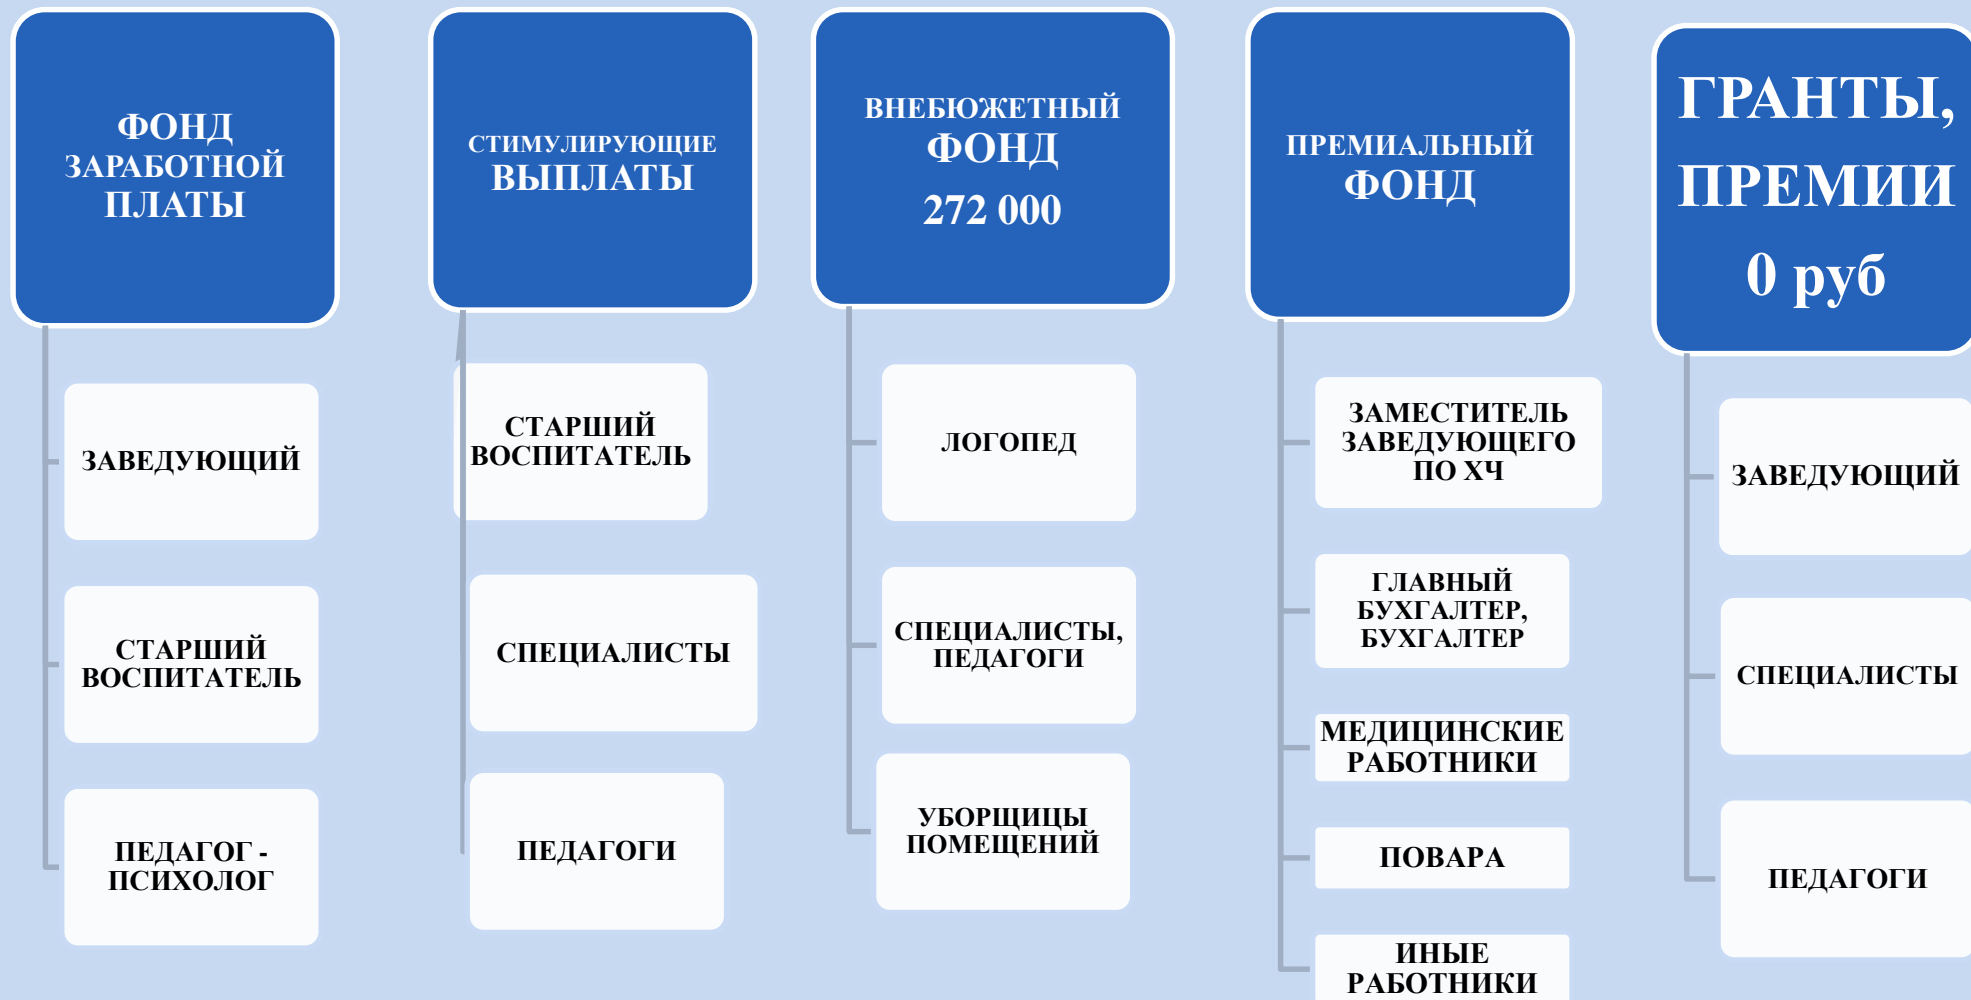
ФОНД ЗАРАБОТНОЙ ПЛАТЫ

ЗАВЕДУЮЩИЙ

СТАРШИЙ ВОСПИТАТЕЛЬ

ПЕДАГОГ - ПСИХОЛОГ

СТИМУЛИРУЮЩИЕ ВЫПЛАТЫ

СТАРШИЙ ВОСПИТАТЕЛЬ

СПЕЦИАЛИСТЫ

ПЕДАГОГИ

ВНЕБЮЖЕТНЫЙ ФОНД 272 000

ЛОГОПЕД

СПЕЦИАЛИСТЫ, ПЕДАГОГИ

УБОРЩИЦЫ ПОМЕЩЕНИЙ

ПРЕМИАЛЬНЫЙ ФОНД

ЗАМЕСТИТЕЛЬ ЗАВЕДУЮЩЕГО ПО ХЧ

ГЛАВНЫЙ БУХГАЛТЕР, БУХГАЛТЕР

МЕДИЦИНСКИЕ РАБОТНИКИ

ПОВАРА

ИНЫЕ РАБОТНИКИ

ГРАНТЫ, ПРЕМИИ 0 руб

ЗАВЕДУЮЩИЙ

СПЕЦИАЛИСТЫ

ПЕДАГОГИ